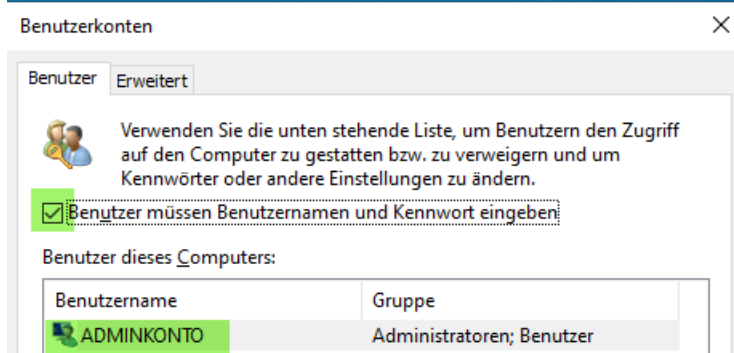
Benutzerkonten

×

Benutzer | Erweitert

Verwenden Sie die unten stehende Liste, um Benutzern den Zugriff auf den Computer zu gestatten bzw. zu verweigern und um Kennwörter oder andere Einstellungen zu ändern.

☑ Benutzer müssen Benutzernamen und Kennwort eingeben

Benutzer dieses Computers:

| Benutzername | Gruppe |
|---|---|
| ADMINKONTO | Administratoren; Benutzer |